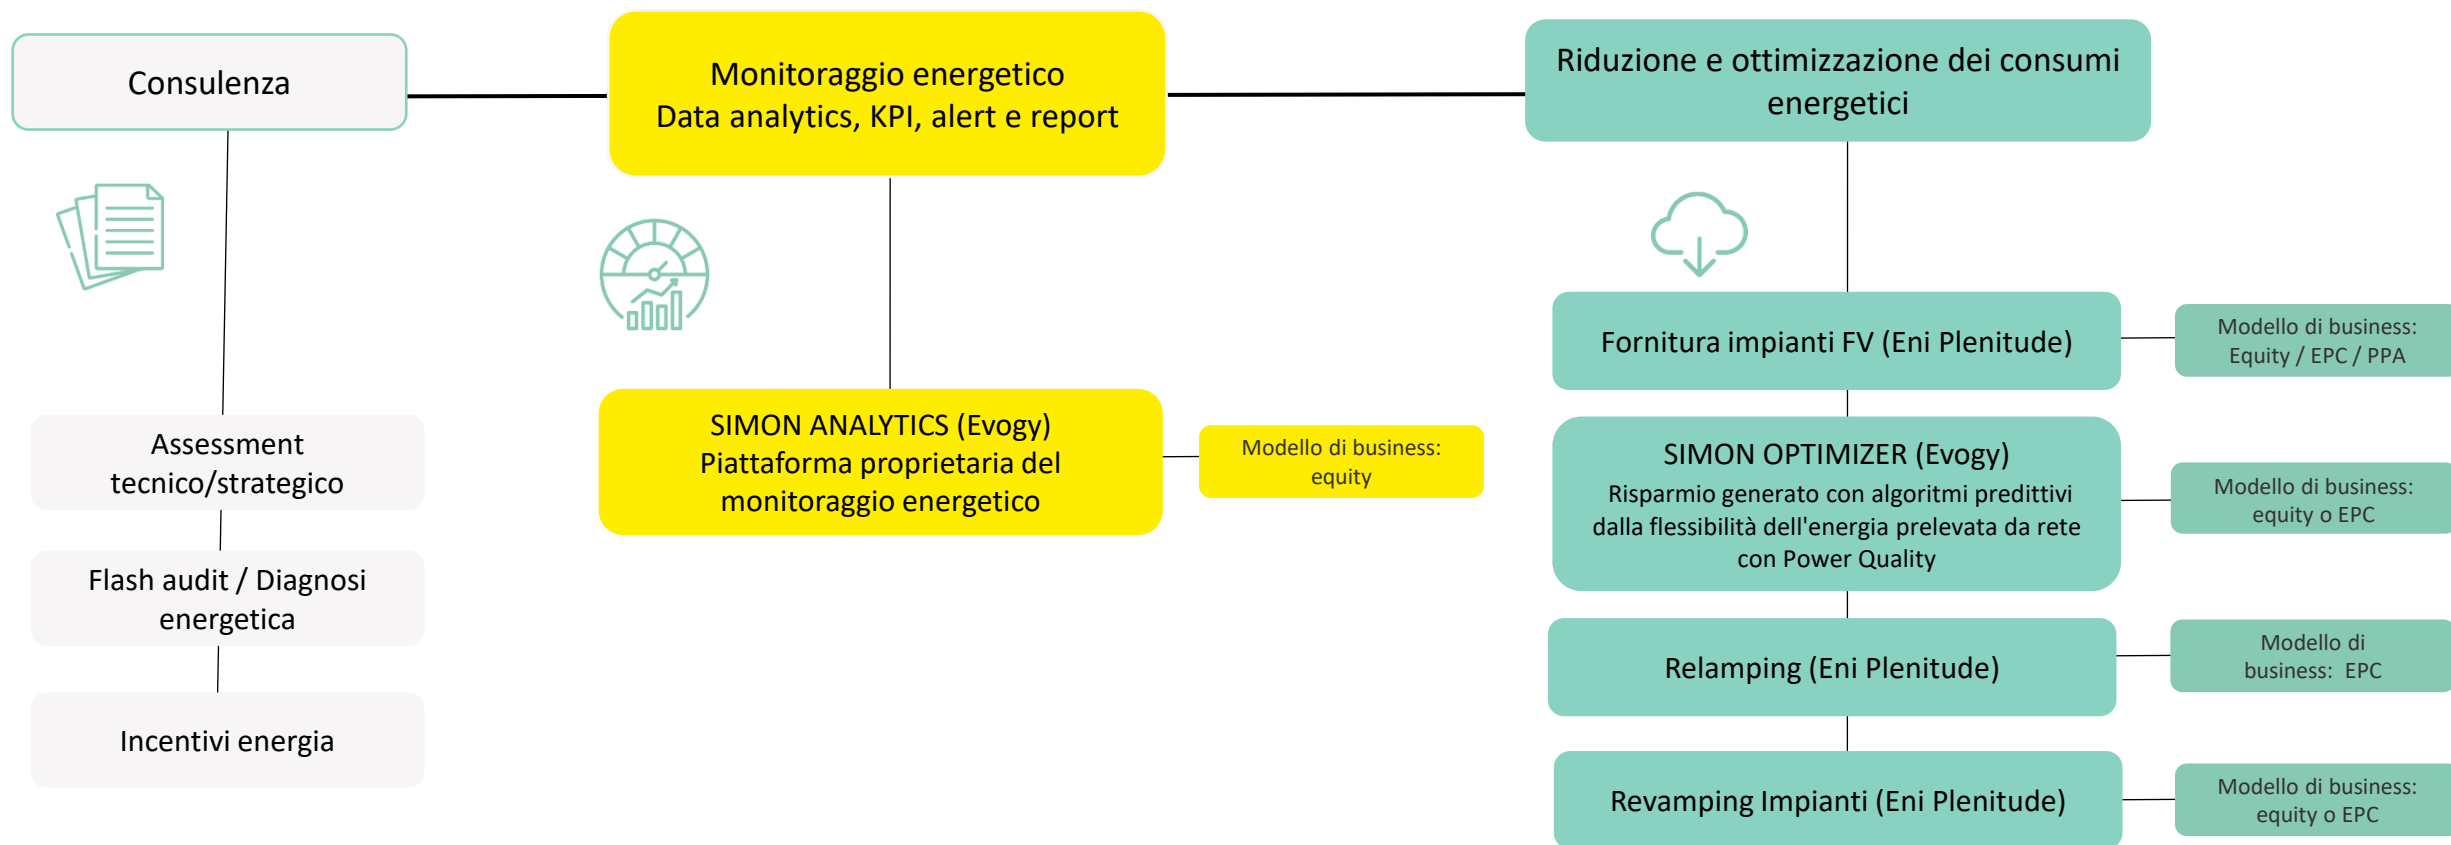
Consulenza

Assessment tecnico/strategico

Flash audit / Diagnosi energetica

Incentivi energia

Monitoraggio energetico
Data analytics, KPI, alert e report

SIMON ANALYTICS (Evogy)
Piattaforma proprietaria del monitoraggio energetico

Modello di business: equity

Riduzione e ottimizzazione dei consumi energetici

Fornitura impianti FV (Eni Plenitude)

Modello di business: Equity / EPC / PPA

SIMON OPTIMIZER (Evogy)
Risparmio generato con algoritmi predittivi dalla flessibilità dell'energia prelevata da rete con Power Quality

Modello di business: equity o EPC

Relamping (Eni Plenitude)

Modello di business: EPC

Revamping Impianti (Eni Plenitude)

Modello di business: equity o EPC